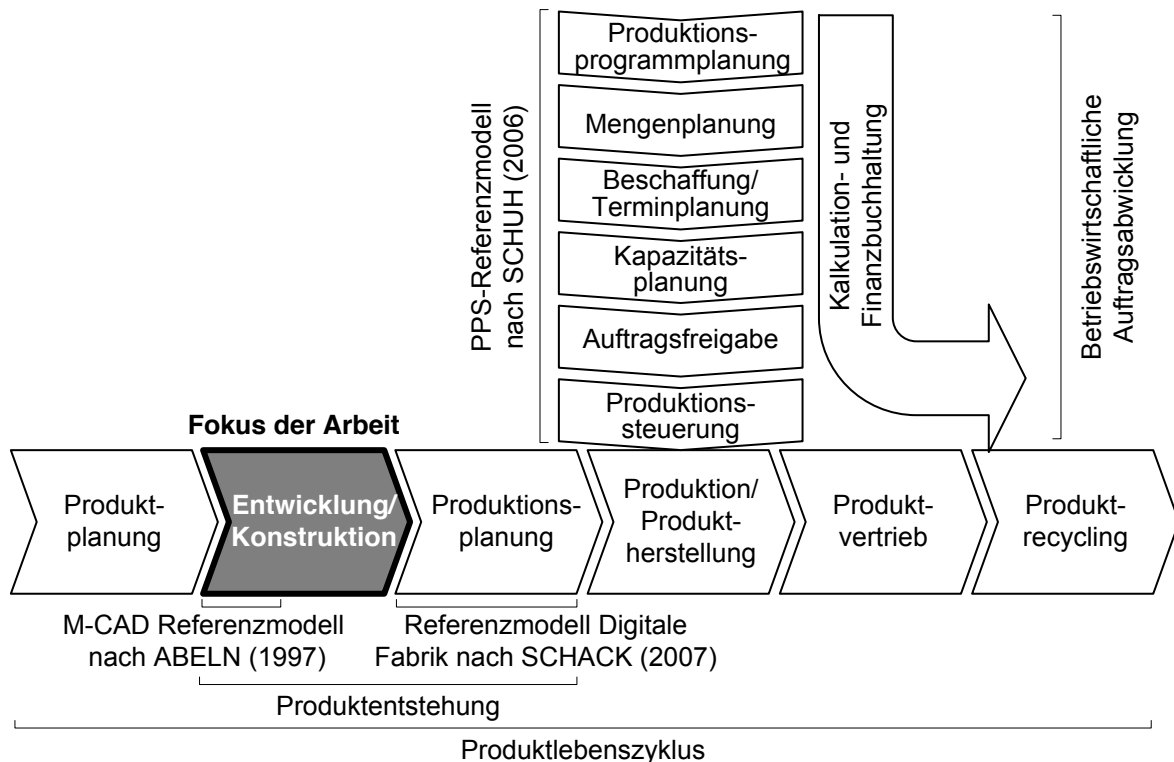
PPS-Referenzmodell nach SCHUH (2006)

Produktionsprogrammplanung

Mengenplanung

Beschaffung/ Terminplanung

Kapazitätsplanung

Auftragsfreigabe

Produktionssteuerung

Kalkulation- und Finanzbuchhaltung

Betriebswirtschaftliche Auftragsabwicklung

Fokus der Arbeit

Produktplanung

Entwicklung/ Konstruktion

Produktionsplanung

Produktion/ Produktherstellung

Produktvertrieb

Produktrecycling

M-CAD Referenzmodell nach ABELN (1997)

Referenzmodell Digitale Fabrik nach SCHACK (2007)

Produktentstehung

Produktlebenszyklus